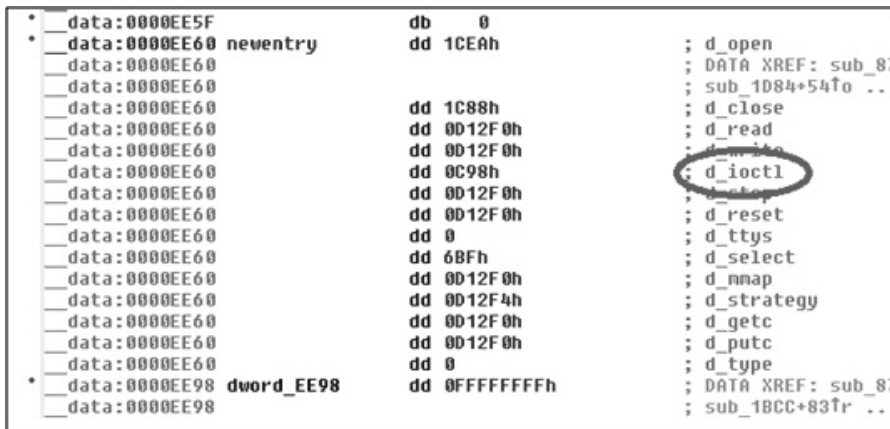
__data:0000EE5F db 0
__data:0000EE60 newentry dd 1CEAh ; d_open
__data:0000EE60 ; DATA XREF: sub_8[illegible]
__data:0000EE60 ; sub_1D84+54↑o ..
__data:0000EE60 dd 1C88h ; d_close
__data:0000EE60 dd 0D12F0h ; d_read
__data:0000EE60 dd 0D12F0h ; d_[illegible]
__data:0000EE60 dd 0C98h ; d_ioctl
__data:0000EE60 dd 0D12F0h ; d_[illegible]
__data:0000EE60 dd 0D12F0h ; d_reset
__data:0000EE60 dd 0 ; d_ttys
__data:0000EE60 dd 6BFh ; d_select
__data:0000EE60 dd 0D12F0h ; d_mmap
__data:0000EE60 dd 0D12F4h ; d_strategy
__data:0000EE60 dd 0D12F0h ; d_getc
__data:0000EE60 dd 0D12F0h ; d_putc
__data:0000EE60 dd 0 ; d_type
__data:0000EE98 dword_EE98 dd 0FFFFFFFFh ; DATA XREF: sub_8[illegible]
__data:0000EE98 ; sub_1BCC+83↑r ..